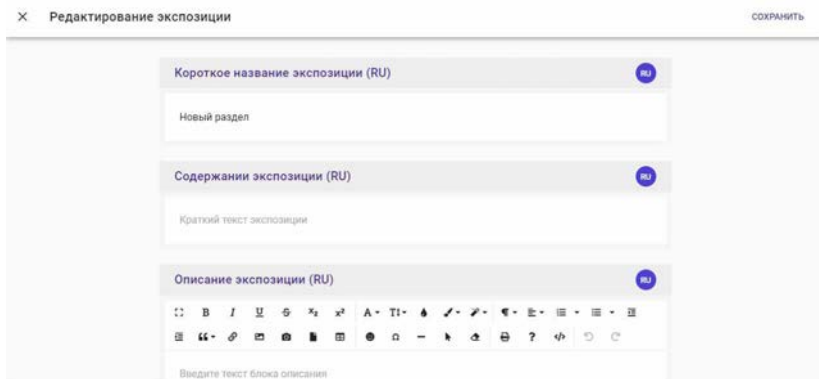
× Редактирование экспозиции

СОХРАНИТЬ

Короткое название экспозиции (RU)

RU

Новый раздел

Содержании экспозиции (RU)

RU

Краткий текст экспозиции

Описание экспозиции (RU)

RU

B I U $x_2$ $x^2$ A TI ? 

Введите текст блока описания